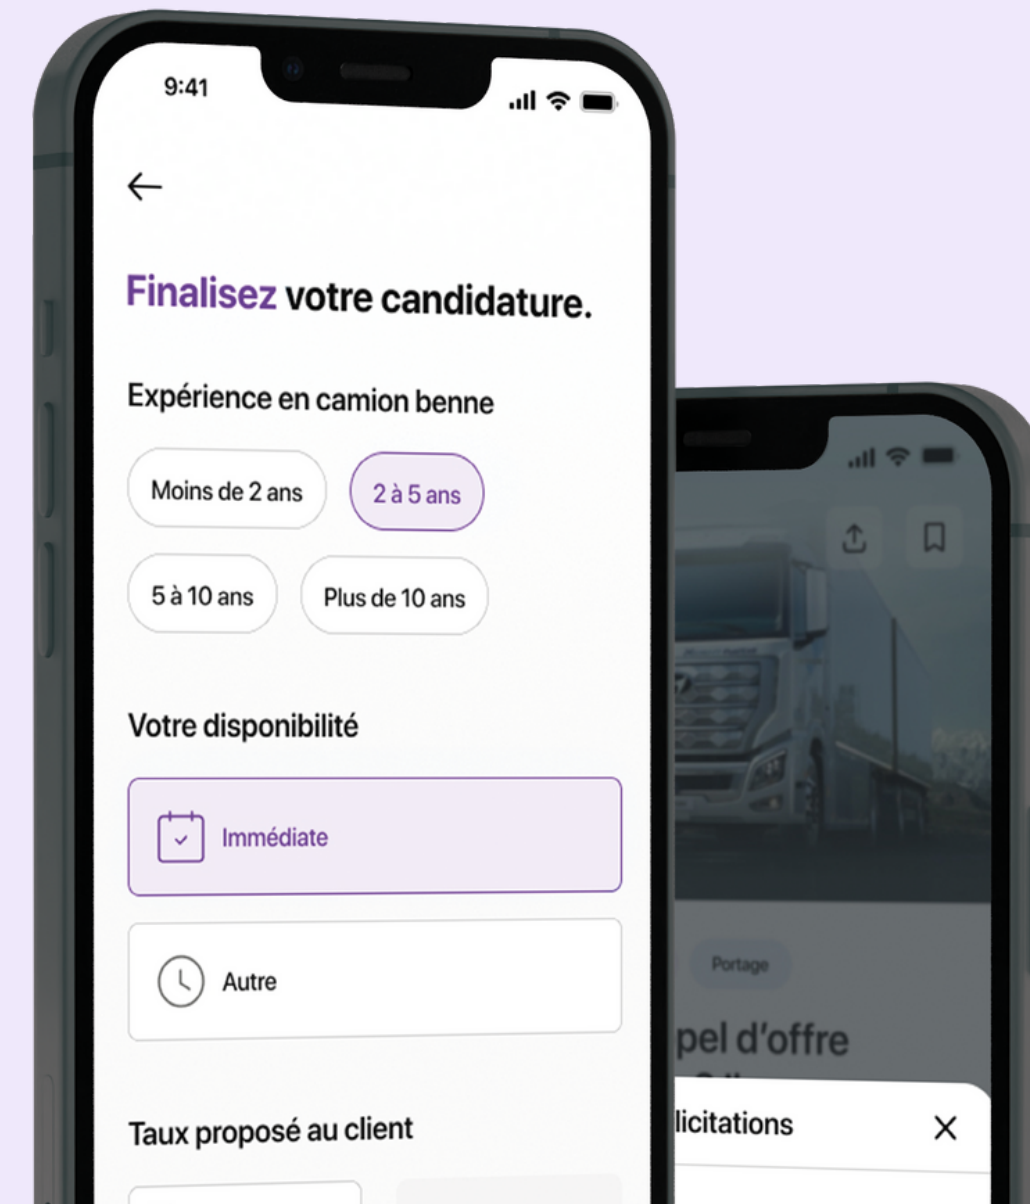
9:41

Finalisez votre candidature.

Expérience en camion benne

Moins de 2 ans

2 à 5 ans

5 à 10 ans

Plus de 10 ans

Votre disponibilité

Immédiate

Autre

Taux proposé au client

Portage

pel d'offre

licitations